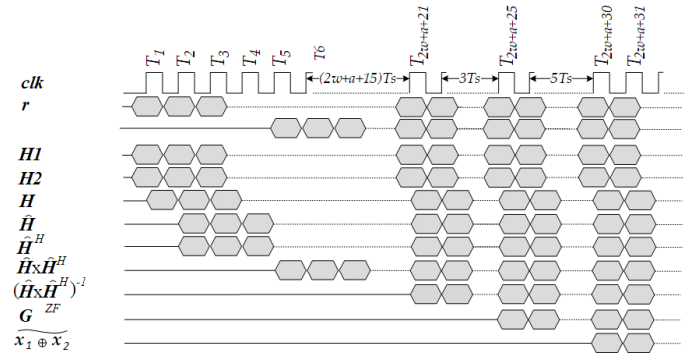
$T_1$ $T_2$ $T_3$ $T_4$ $T_5$ $T6$ $(2w+a+15)Ts$ $T_{2w+a+21}$ $3Ts$ $T_{2w+a+25}$ $5Ts$ $T_{2w+a+30}$ $T_{2w+a+31}$

clk

r

H1

H2

H

$\hat{H}$

$\hat{H}^H$

$\hat{H}\times\hat{H}^H$

$(\hat{H}\times\hat{H}^H)^{-1}$

$G^{ZF}$

$\widetilde{x_1 \oplus x_2}$